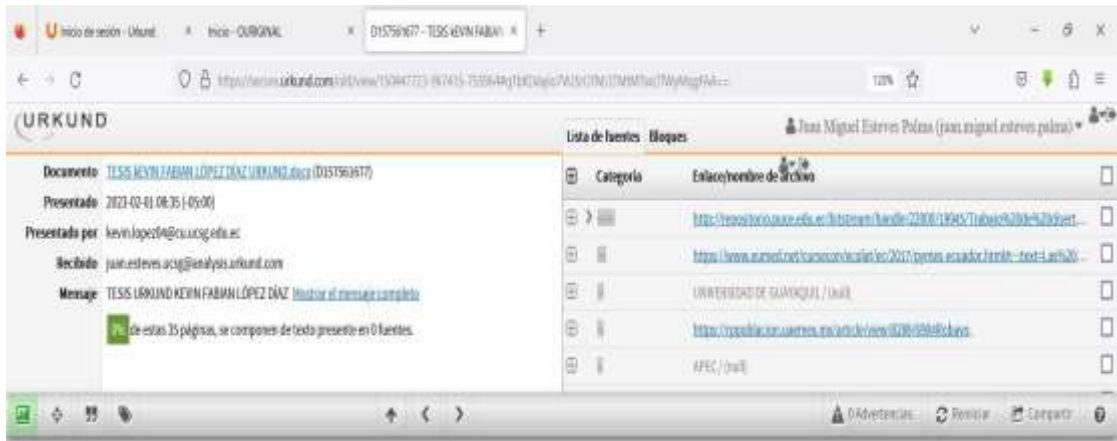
Inicio de sesión - Urkund | Inicio - OURIGINAL | D157561677 - TESIS KEVIN FABIAN | +

120%

URKUND

Lista de fuentes Bloques

Juan Miguel Esteves Palma (juan.miguel.esteves.palma)

Documento TESIS KEVIN FABIAN LÓPEZ DÍAZ URKUND.docx (D157561677)

Presentado 2023-02-01 08:35 (-05:00)

Presentado por kevin.lopez04@cu.ucsg.edu.ec

Recibido juan.esteves.ucsg@analysis.urkund.com

Mensaje TESIS URKUND KEVIN FABIAN LÓPEZ DÍAZ Mostrar el mensaje completo

0% de estas 35 páginas, se componen de texto presente en 0 fuentes.

| | Categoría | Enlace/nombre de archivo |
|---|---|---|
| | | http://repositorio.puce.edu.ec/bitstream/handle/22000/19045/Trabajo%20de%20titulaci... |
| | | https://www.eumed.net/cursecon/ecolat/ec/2017/pymes-ecuador.html#:~:text=Las%20... |
| | | UNIVERSIDAD DE GUAYAQUIL / [null] |
| | | https://ojs.ddhac.uaemex.mx/article/view/8098/6984#cdaws |
| | | APEC / [null] |

0 Advertencias Reiniciar Compartir